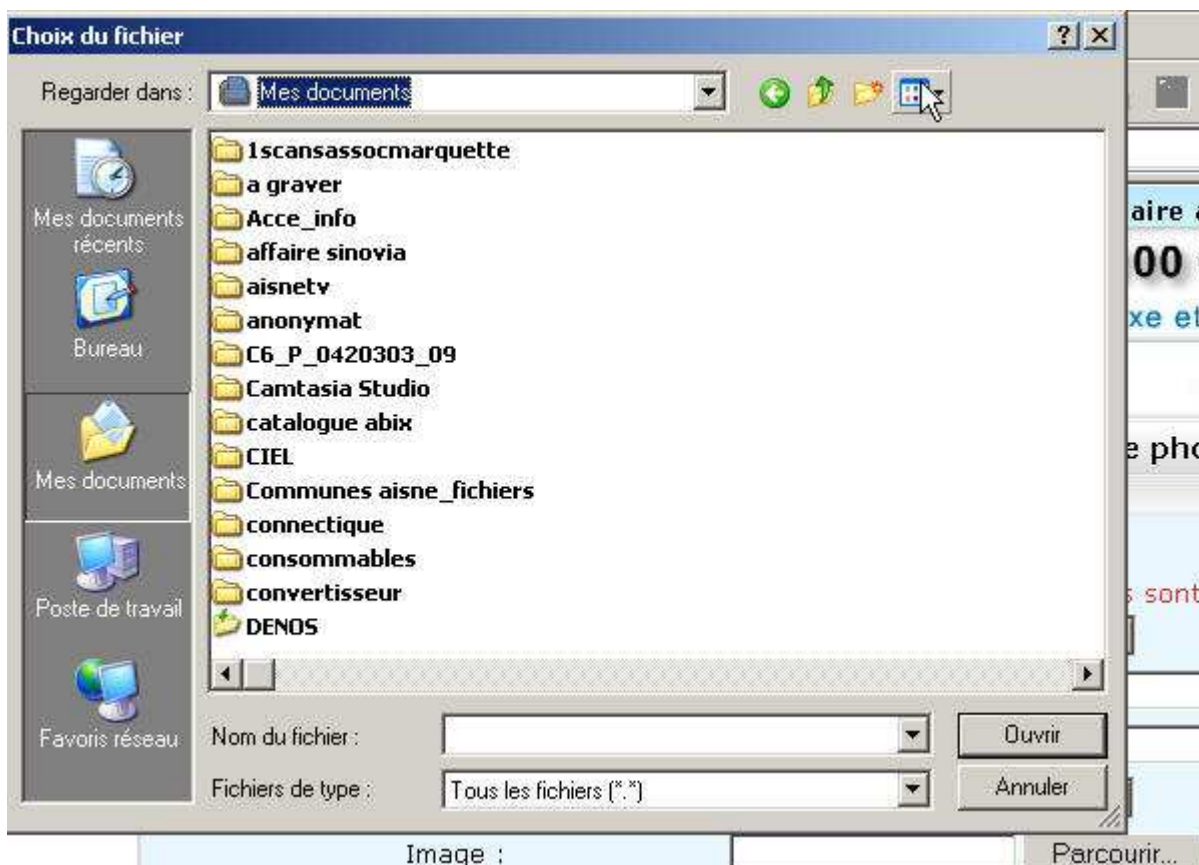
Choix du fichier

?

Regarder dans : Mes documents

Mes documents récents

Bureau

Mes documents

Poste de travail

Favoris réseau

1scansassocmarquette
a graver
Acce_info
affaire sinovia
aisnetv
anonymat
C6_P_0420303_09
Camtasia Studio
catalogue abix
CIEL
Communes aisne_fichiers
connectique
consommables
convertisseur
DENOS

Nom du fichier :

Fichiers de type : Tous les fichiers (*.*)

Ouvrir

Annuler

aire

00

xe et

e pho

s sont

Image :

Parcourir...